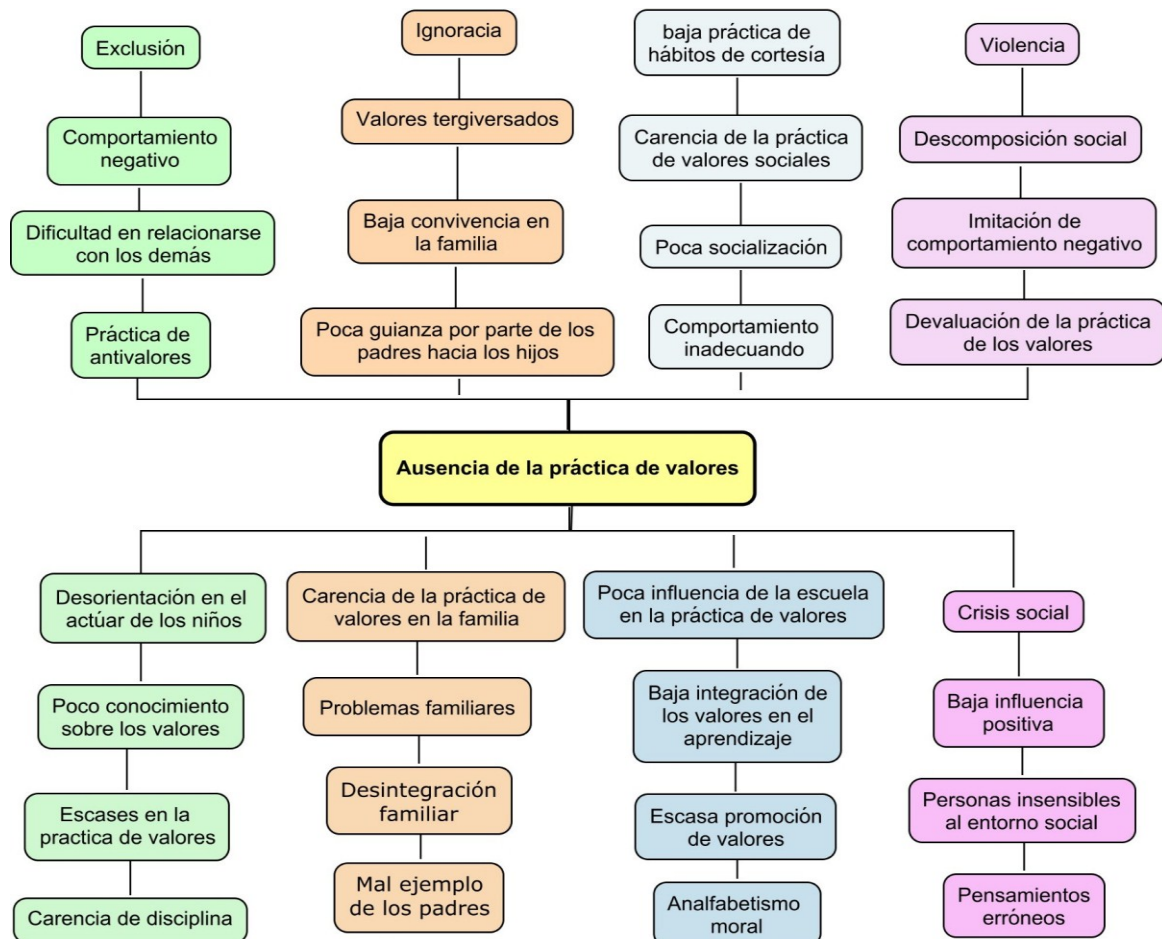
Exclusión

Comportamiento negativo

Dificultad en relacionarse con los demás

Práctica de antivalores

Ignoracia

Valores tergiversados

Baja convivencia en la familia

Poca guianza por parte de los padres hacia los hijos

baja práctica de hábitos de cortesía

Carencia de la práctica de valores sociales

Poca socialización

Comportamiento inadecuando

Violencia

Descomposición social

Imitación de comportamiento negativo

Devaluación de la práctica de los valores

Ausencia de la práctica de valores

Desorientación en el actúar de los niños

Poco conocimiento sobre los valores

Escases en la practica de valores

Carencia de disciplina

Carencia de la práctica de valores en la familia

Problemas familiares

Desintegración familiar

Mal ejemplo de los padres

Poca influencia de la escuela en la práctica de valores

Baja integración de los valores en el aprendizaje

Escasa promoción de valores

Analfabetismo moral

Crisis social

Baja influencia positiva

Personas insensibles al entorno social

Pensamientos erróneos